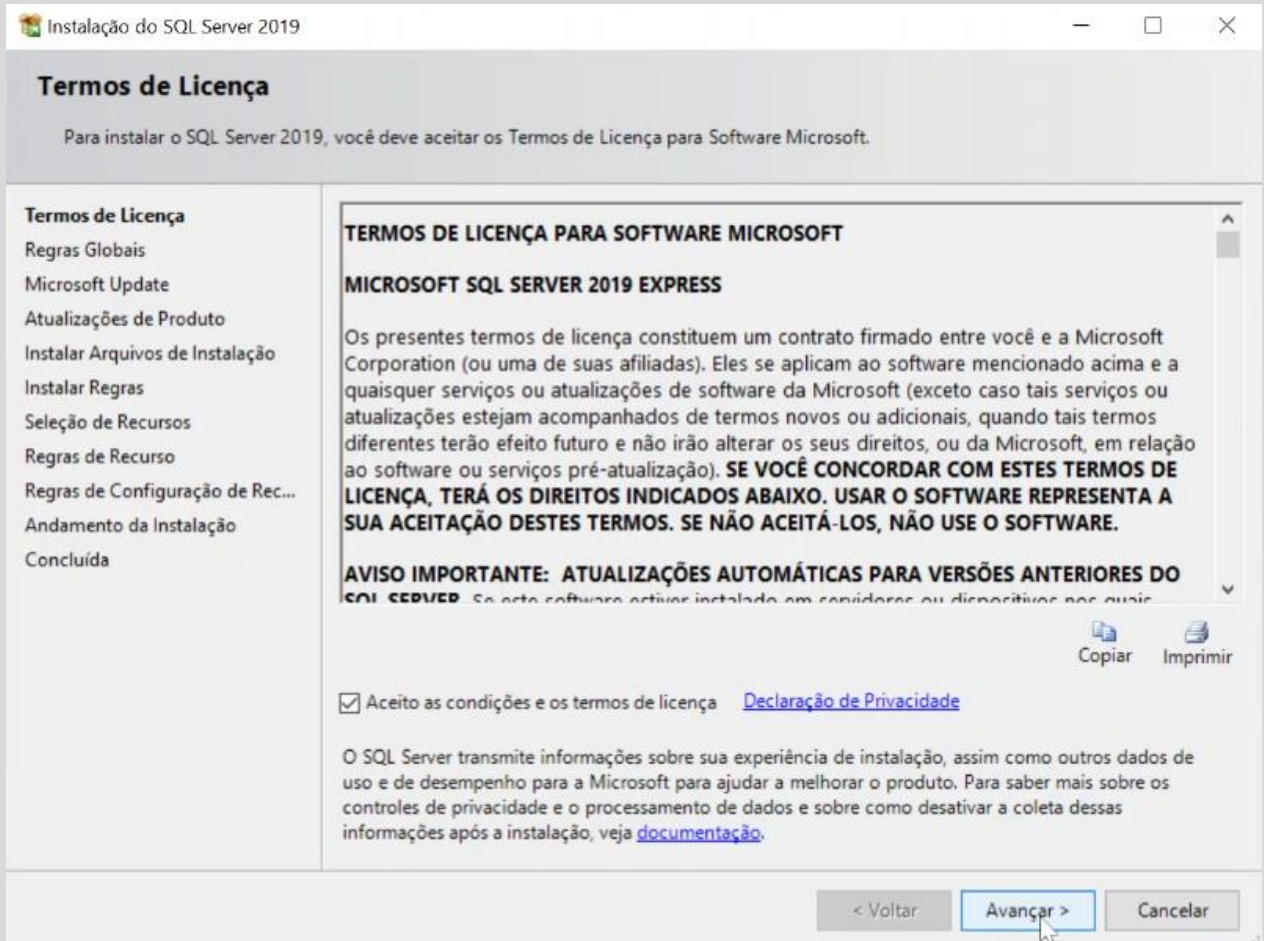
Instalação do SQL Server 2019

Termos de Licença

Para instalar o SQL Server 2019, você deve aceitar os Termos de Licença para Software Microsoft.

Termos de Licença
Regras Globais
Microsoft Update
Atualizações de Produto
Instalar Arquivos de Instalação
Instalar Regras
Seleção de Recursos
Regras de Recurso
Regras de Configuração de Rec...
Andamento da Instalação
Concluída

TERMOS DE LICENÇA PARA SOFTWARE MICROSOFT

MICROSOFT SQL SERVER 2019 EXPRESS

Os presentes termos de licença constituem um contrato firmado entre você e a Microsoft Corporation (ou uma de suas afiliadas). Eles se aplicam ao software mencionado acima e a quaisquer serviços ou atualizações de software da Microsoft (exceto caso tais serviços ou atualizações estejam acompanhados de termos novos ou adicionais, quando tais termos diferentes terão efeito futuro e não irão alterar os seus direitos, ou da Microsoft, em relação ao software ou serviços pré-atualização). SE VOCÊ CONCORDAR COM ESTES TERMOS DE LICENÇA, TERÁ OS DIREITOS INDICADOS ABAIXO. USAR O SOFTWARE REPRESENTA A SUA ACEITAÇÃO DESTES TERMOS. SE NÃO ACEITÁ-LOS, NÃO USE O SOFTWARE.

AVISO IMPORTANTE: ATUALIZAÇÕES AUTOMÁTICAS PARA VERSÕES ANTERIORES DO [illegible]

Copiar Imprimir

Aceito as condições e os termos de licença Declaração de Privacidade

O SQL Server transmite informações sobre sua experiência de instalação, assim como outros dados de uso e de desempenho para a Microsoft para ajudar a melhorar o produto. Para saber mais sobre os controles de privacidade e o processamento de dados e sobre como desativar a coleta dessas informações após a instalação, veja documentação.

< Voltar Avançar > Cancelar